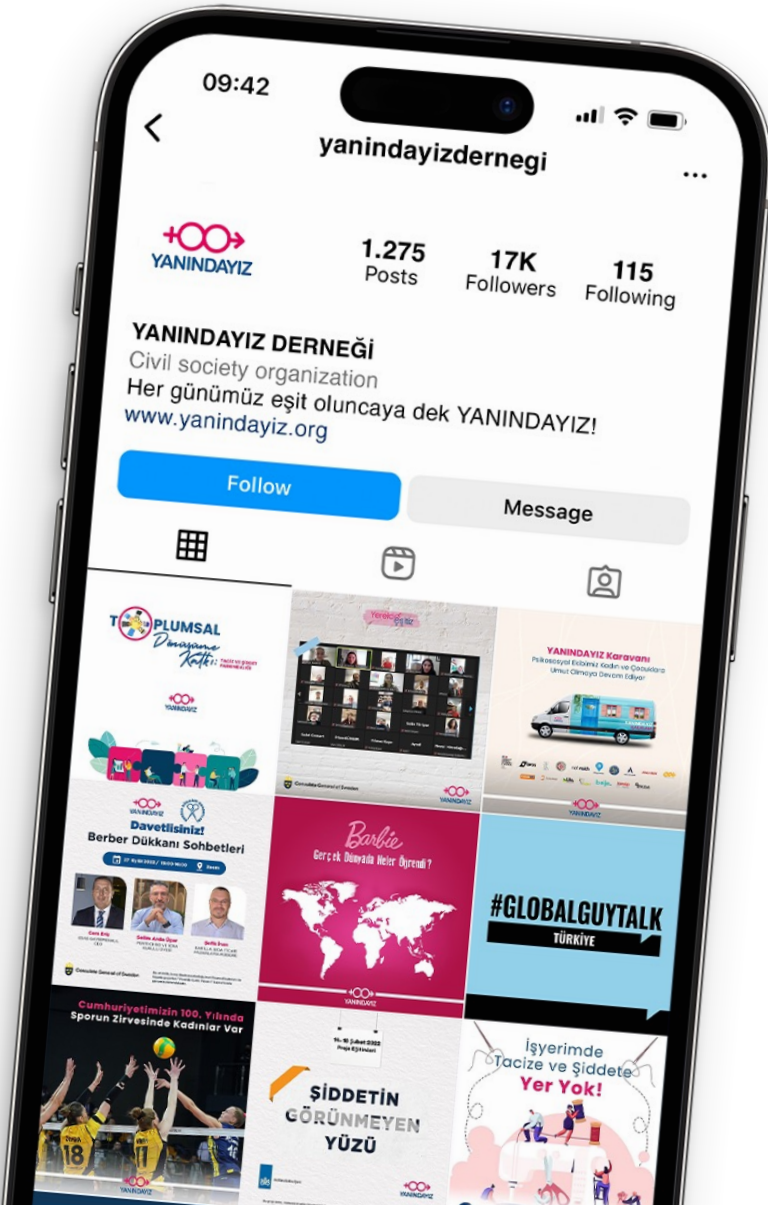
09:42

yanindayizdernegi

YANINDAYIZ

1.275 Posts

17K Followers

115 Following

YANINDAYIZ DERNEĞİ

Civil society organization

Her günümüz eşit oluncaya dek YANINDAYIZ!

www.yanindayiz.org

Follow

Message

TOPLUMSAL Dönüşüme Katkı:

YANINDAYIZ

Consulate General of Sweden

YANINDAYIZ Karavanı

Psikososyal Eşlikimiz Kadın ve Çocuklara Umut Olmaya Devam Ediyor!

YANINDAYIZ

YANINDAYIZ

Davetlisiniz!

Berber Dükkanı Sohbetleri

Consulate General of Sweden

Barbie

Gerçek Dünyada Neler Öğrendi?

YANINDAYIZ

#GLOBALGUYTALK

TÜRKİYE

Cumhuriyetimizin 100. Yılında Sporun Zirvesinde Kadınlar Var

18

YANINDAYIZ

ŞİDDETİN GÖRÜNMEYEN YÜZÜ

YANINDAYIZ

İşyerimde Tacize ve Şiddete Yer Yok!